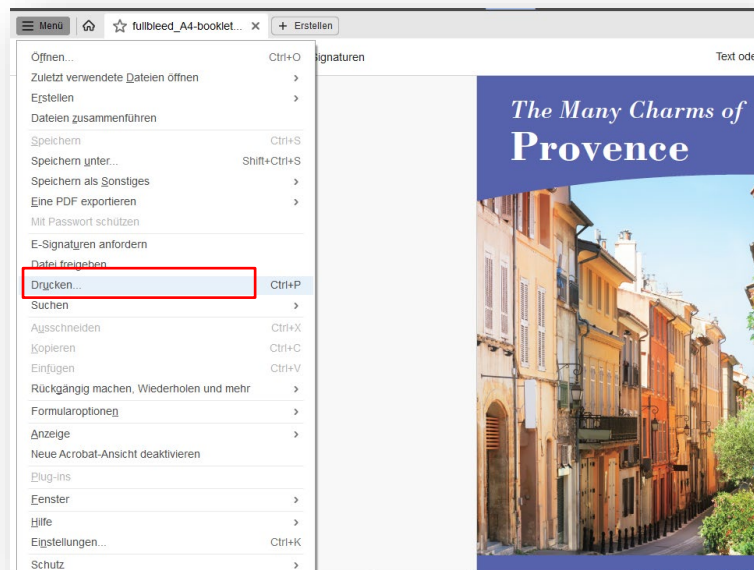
Menü fullbleed_A4-booklet... × + Erstellen

Signaturen Text ode

Öffnen... Ctrl+O
Zuletzt verwendete Dateien öffnen ›
Erstellen ›
Dateien zusammenführen
Speichern Ctrl+S
Speichern unter... Shift+Ctrl+S
Speichern als Sonstiges ›
Eine PDF exportieren ›
Mit Passwort schützen
E-Signaturen anfordern
Datei freigeben
Drucken... Ctrl+P
Suchen ›
Ausschneiden Ctrl+X
Kopieren Ctrl+C
Einfügen Ctrl+V
Rückgängig machen, Wiederholen und mehr ›
Formularoptionen ›
Anzeige ›
Neue Acrobat-Ansicht deaktivieren
Plug-ins
Fenster ›
Hilfe ›
Einstellungen... Ctrl+K
Schutz ›

The Many Charms of
Provence